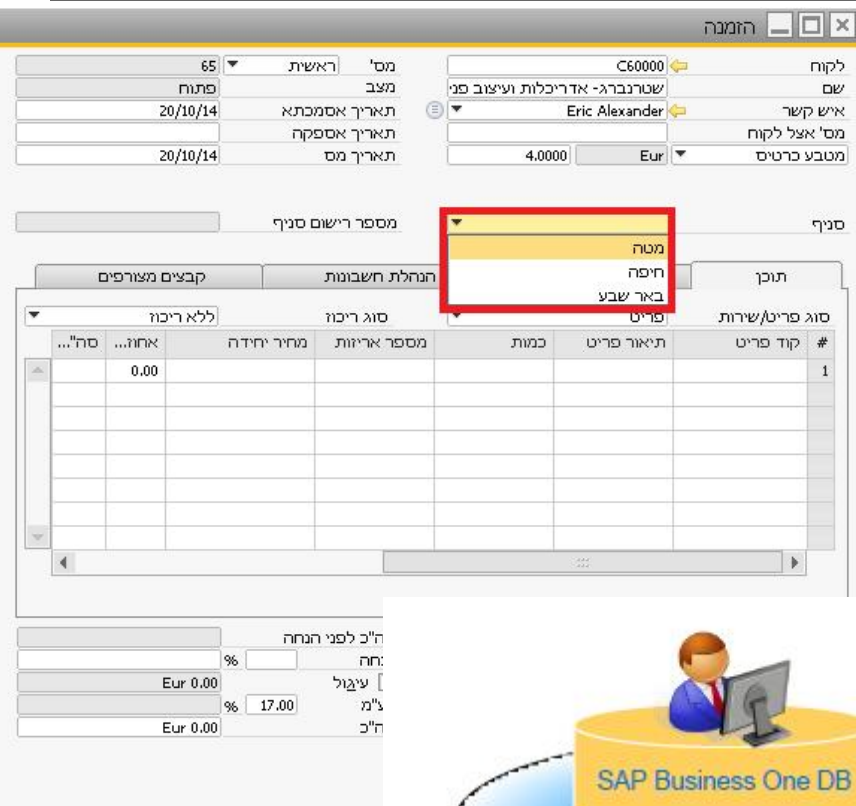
הזמנה

לקוח C60000
שם שטרנברג- אדריכלות ועיצוב פני
איש קשר Eric Alexander
מס' אצל לקוח
מטבע כרטיס Eur 4.0000

מס' ראשית 65
מצב פתוח
תאריך אסמכתא 20/10/14
תאריך אספקה
תאריך מס 20/10/14

סניף
מטה
חיפה
באר שבע

מספר רישום סניף

תוכן
הנהלת חשבונות
קבצים מצורפים

סוג פריט/שירות פריט
סוג ריכוז ללא ריכוז

| # | קוד פריט | תיאור פריט | כמות | מספר אריזות | מחיר יחידה | אחוז... | סה"... |
|---|---|---|---|---|---|---|---|
| 1 | | | | | | 0.00 | |

ה"כ לפני הנחה
נחה %
עיגול Eur 0.00
צ"מ % 17.00
ה"כ Eur 0.00

SAP Business One DB